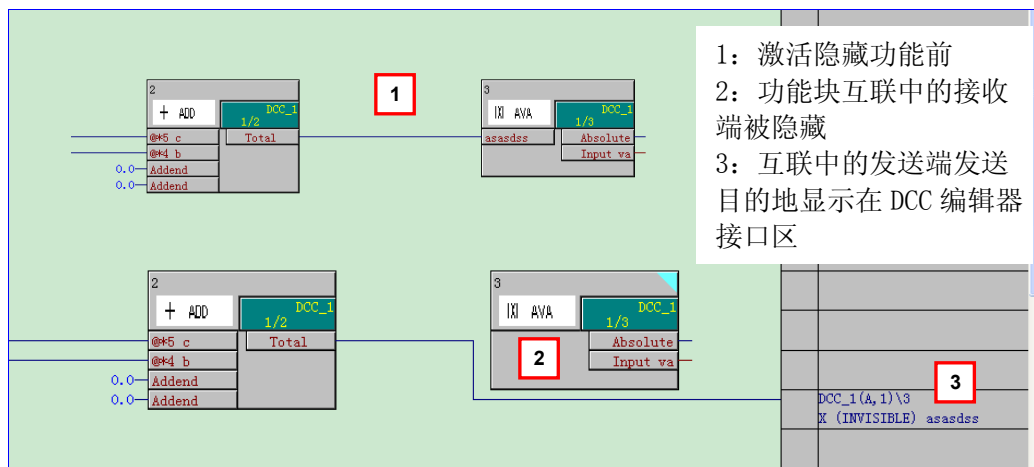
2
+ ADD
DCC_1
1/2
@*5 c
Total
@*4 b
0.0 Addend
0.0 Addend

1

3
|X| AVA
DCC_1
1/3
asasdss
Absolute
Input va

1：激活隐藏功能前
2：功能块互联中的接收端被隐藏
3：互联中的发送端发送目的地显示在 DCC 编辑器接口区

2
+ ADD
DCC_1
1/2
@*5 c
Total
@*4 b
0.0 Addend
0.0 Addend

3
|X| AVA
DCC_1
1/3
Absolute
Input va

2

3

DCC_1(A,1)\3
X (INVISIBLE) asasdss